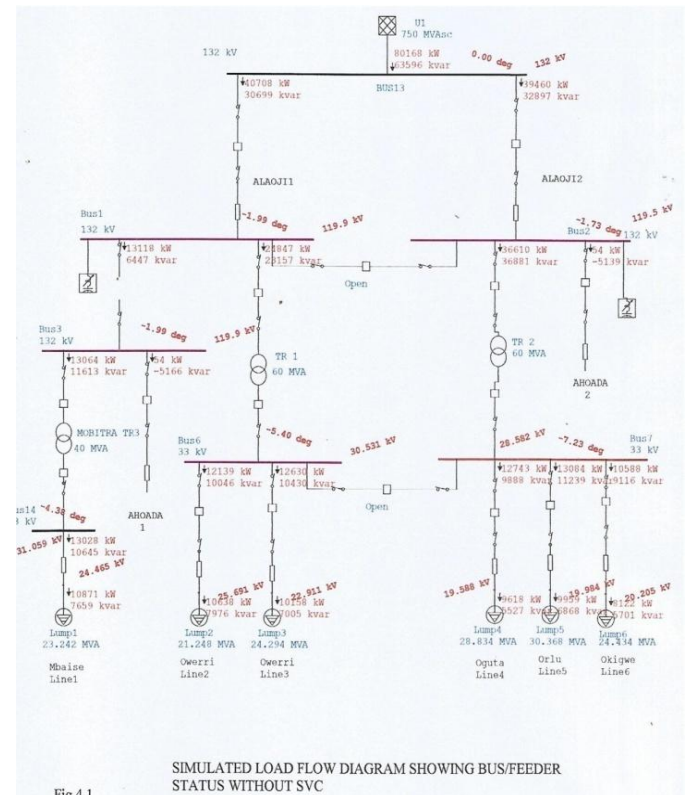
U1
750 MVAsc

132 kV

80168 kW
63596 kvar

0.00 deg

132 kV

40708 kW
30699 kvar

BUS13

39460 kW
32897 kvar

ALAOJI1

ALAOJI2

Bus1
132 kV

-1.99 deg

119.9 kV

-1.73 deg

119.5 kV

Bus2
132 kV

13118 kW
6447 kvar

24847 kW
23157 kvar

Open

36610 kW
36881 kvar

54 kW
-5139 kvar

Bus3
132 kV

-1.99 deg

119.9 kV

13064 kW
11613 kvar

54 kW
-5166 kvar

TR 1
60 MVA

TR 2
60 MVA

AHOADA
2

MOBITRA TR3
40 MVA

Bus6
33 kV

-5.40 deg

30.531 kV

28.582 kV

-7.23 deg

Bus7
33 kV

12139 kW
10046 kvar

12630 kW
10430 kvar

12743 kW
9888 kvar

13084 kW
11239 kvar

10588 kW
9116 kvar

AHOADA
1

Open

us14
kV

-4.32 deg

31.059 kV

13028 kW
10645 kvar

24.465 kV

10871 kW
7659 kvar

25.691 kV

22.911 kV

10638 kW
7976 kvar

10158 kW
7005 kvar

19.588 kV

19.984 kV

20.205 kV

9618 kW
6527 kvar

9959 kW
6868 kvar

8122 kW
5701 kvar

Lump1
23.242 MVA

Lump2
21.248 MVA

Lump3
24.294 MVA

Lump4
28.834 MVA

Lump5
30.368 MVA

Lump6
24.334 MVA

Mbaise
Line1

Owerri
Line2

Owerri
Line3

Oguta
Line4

Orlu
Line5

Okigwe
Line6

Fig 4.1

SIMULATED LOAD FLOW DIAGRAM SHOWING BUS/FEEDER STATUS WITHOUT SVC